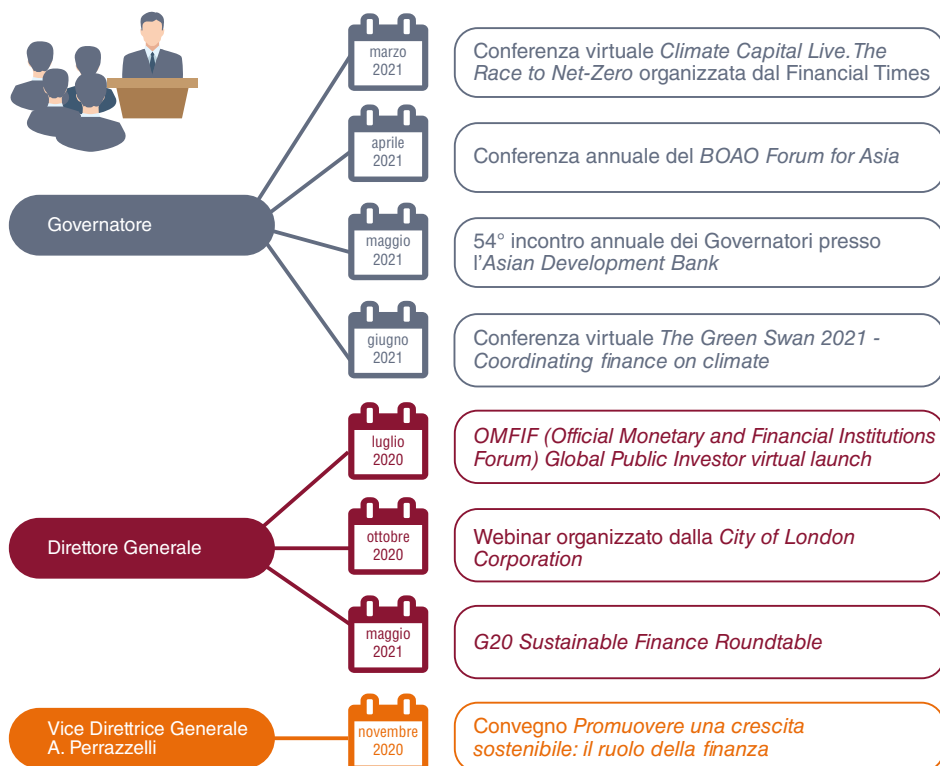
Governatore

marzo 2021

Conferenza virtuale *Climate Capital Live. The Race to Net-Zero* organizzata dal Financial Times

aprile 2021

Conferenza annuale del *BOAO Forum for Asia*

maggio 2021

54° incontro annuale dei Governatori presso l'*Asian Development Bank*

giugno 2021

Conferenza virtuale *The Green Swan 2021 - Coordinating finance on climate*

Direttore Generale

luglio 2020

*OMFIF (Official Monetary and Financial Institutions Forum) Global Public Investor virtual launch*

ottobre 2020

Webinar organizzato dalla *City of London Corporation*

maggio 2021

*G20 Sustainable Finance Roundtable*

Vice Direttrice Generale A. Perrazzelli

novembre 2020

Convegno *Promuovere una crescita sostenibile: il ruolo della finanza*